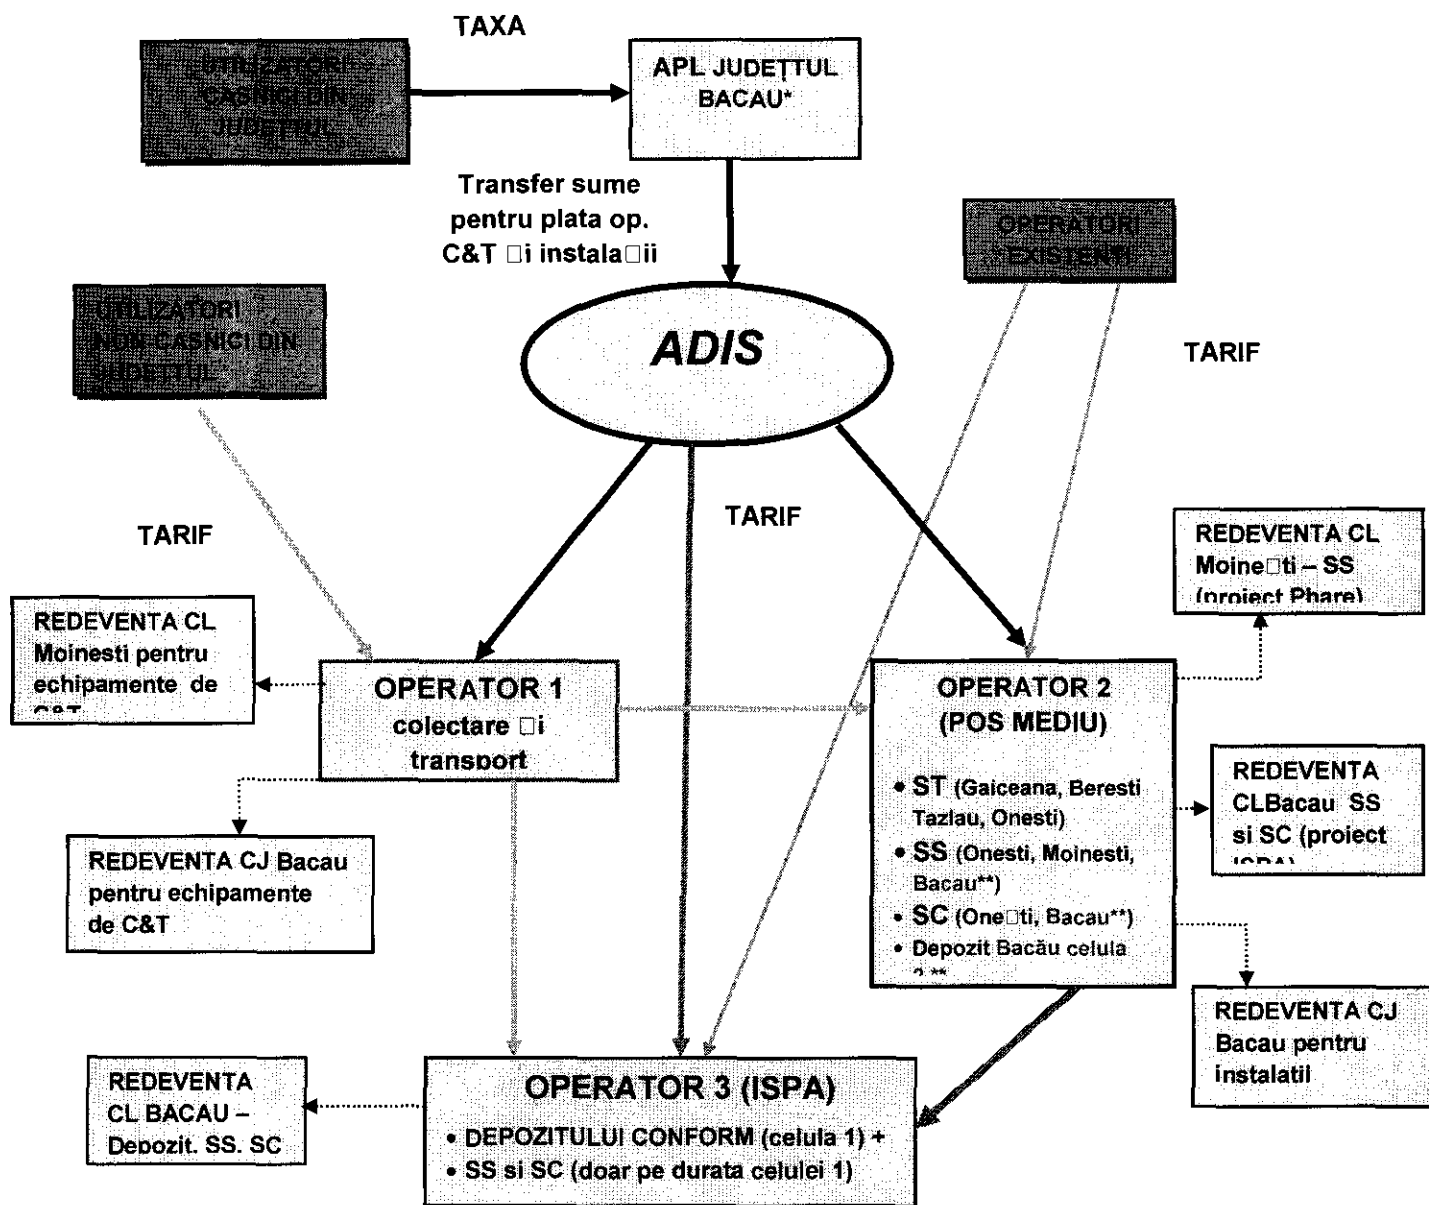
TAXA

UTILIZATORI CASNICI DIN JUDEȚUL

APL JUDEȚTUL BACAU*

Transfer sume pentru plata op. C&T □i instala□ii

OPERATORI EXISTENȚI

UTILIZATORI NON CASNICI DIN JUDEȚUL

ADIS

TARIF

TARIF

TARIF

REDEVENTA CL Moine□ti – SS (proiect Phare)

REDEVENTA CL Moinesti pentru echipamente de C&T

OPERATOR 1 colectare □i transport

OPERATOR 2 (POS MEDIU)

• ST (Gaiceana, Beresti Tazlau, Onesti)
• SS (Onesti, Moinesti, Bacau**)
• SC (One□ti, Bacau**)
• Depozit Bacău celula 2 **

REDEVENTA CLBacau SS si SC (proiect ISPA)

REDEVENTA CJ Bacau pentru echipamente de C&T

REDEVENTA CJ Bacau pentru instalatii

REDEVENTA CL BACAU – Depozit. SS. SC

OPERATOR 3 (ISPA)
• DEPOZITULUI CONFORM (celula 1) +
• SS si SC (doar pe durata celulei 1)